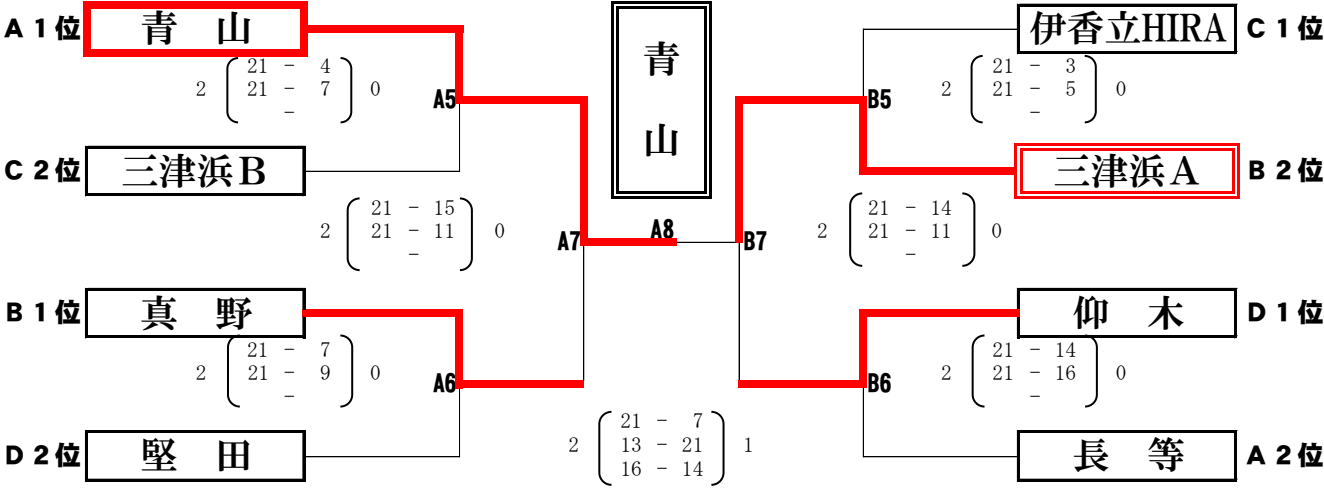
A１位 青 山

2 ( 21 - 4
21 - 7
- ) 0

A5

C２位 三津浜B

2 ( 21 - 15
21 - 11
- ) 0

A7

B１位 真 野

2 ( 21 - 7
21 - 9
- ) 0

A6

D２位 堅 田

青
山

A8

2 ( 21 - 7
13 - 21
16 - 14 ) 1

伊香立HIRA C１位

2 ( 21 - 3
21 - 5
- ) 0

B5

三津浜A B２位

2 ( 21 - 14
21 - 11
- ) 0

B7

仰 木 D１位

2 ( 21 - 14
21 - 16
- ) 0

B6

長 等 A２位